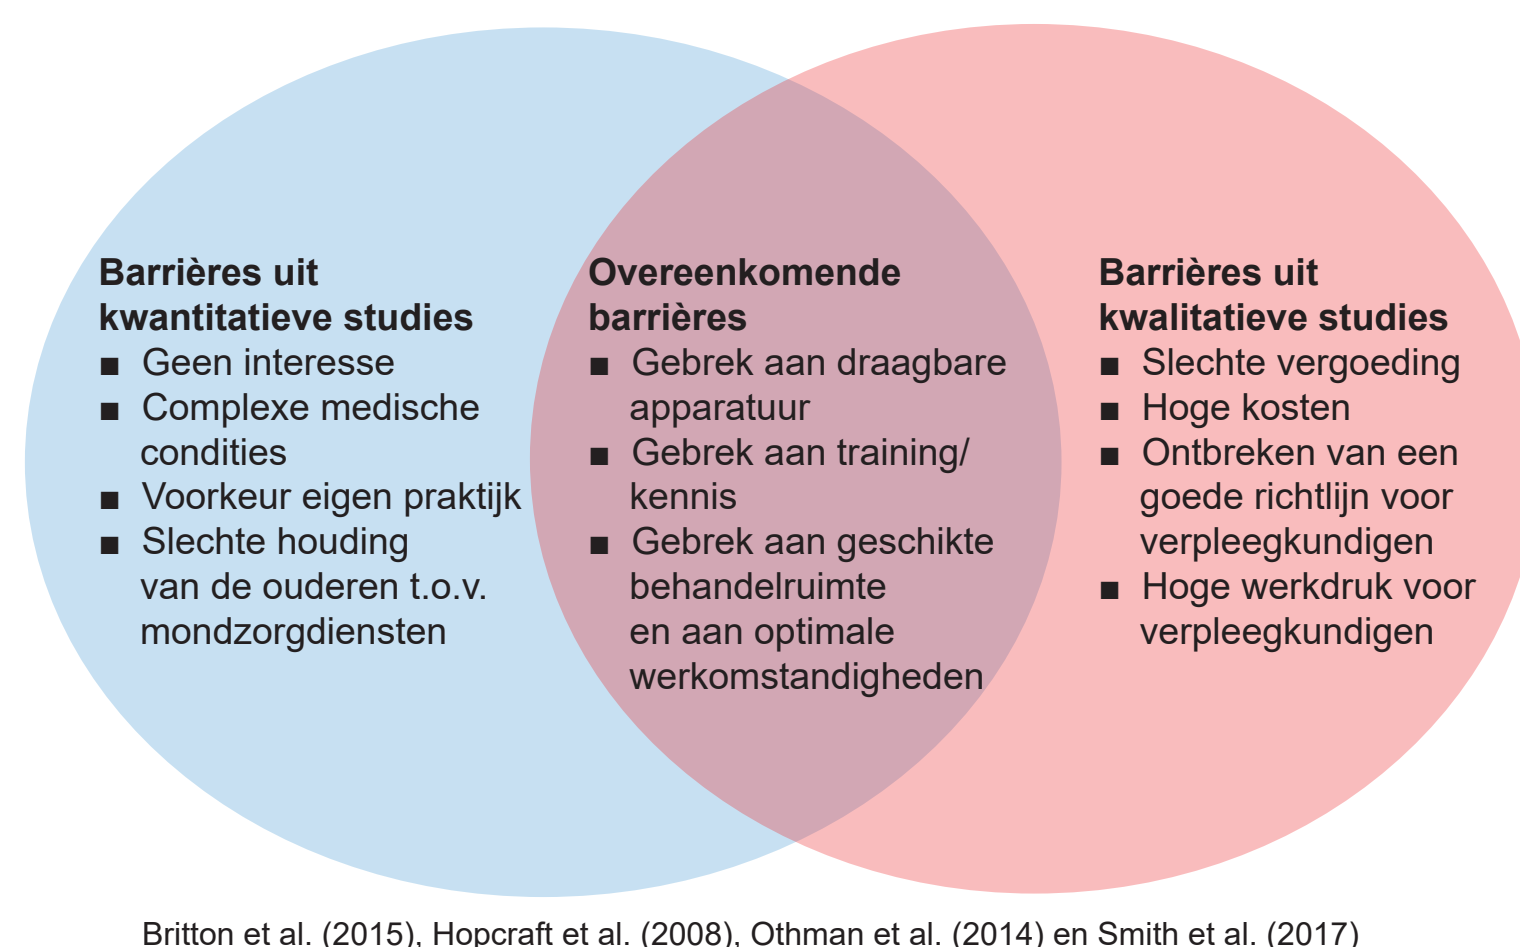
**Barrières uit kwantitatieve studies**
■ Geen interesse
■ Complexe medische condities
■ Voorkeur eigen praktijk
■ Slechte houding van de ouderen t.o.v. mondzorgdiensten

**Overeenkomende barrières**
■ Gebrek aan draagbare apparatuur
■ Gebrek aan training/ kennis
■ Gebrek aan geschikte behandelruimte en aan optimale werkomstandigheden

**Barrières uit kwalitatieve studies**
■ Slechte vergoeding
■ Hoge kosten
■ Ontbreken van een goede richtlijn voor verpleegkundigen
■ Hoge werkdruk voor verpleegkundigen

Britton et al. (2015), Hopcraft et al. (2008), Othman et al. (2014) en Smith et al. (2017)